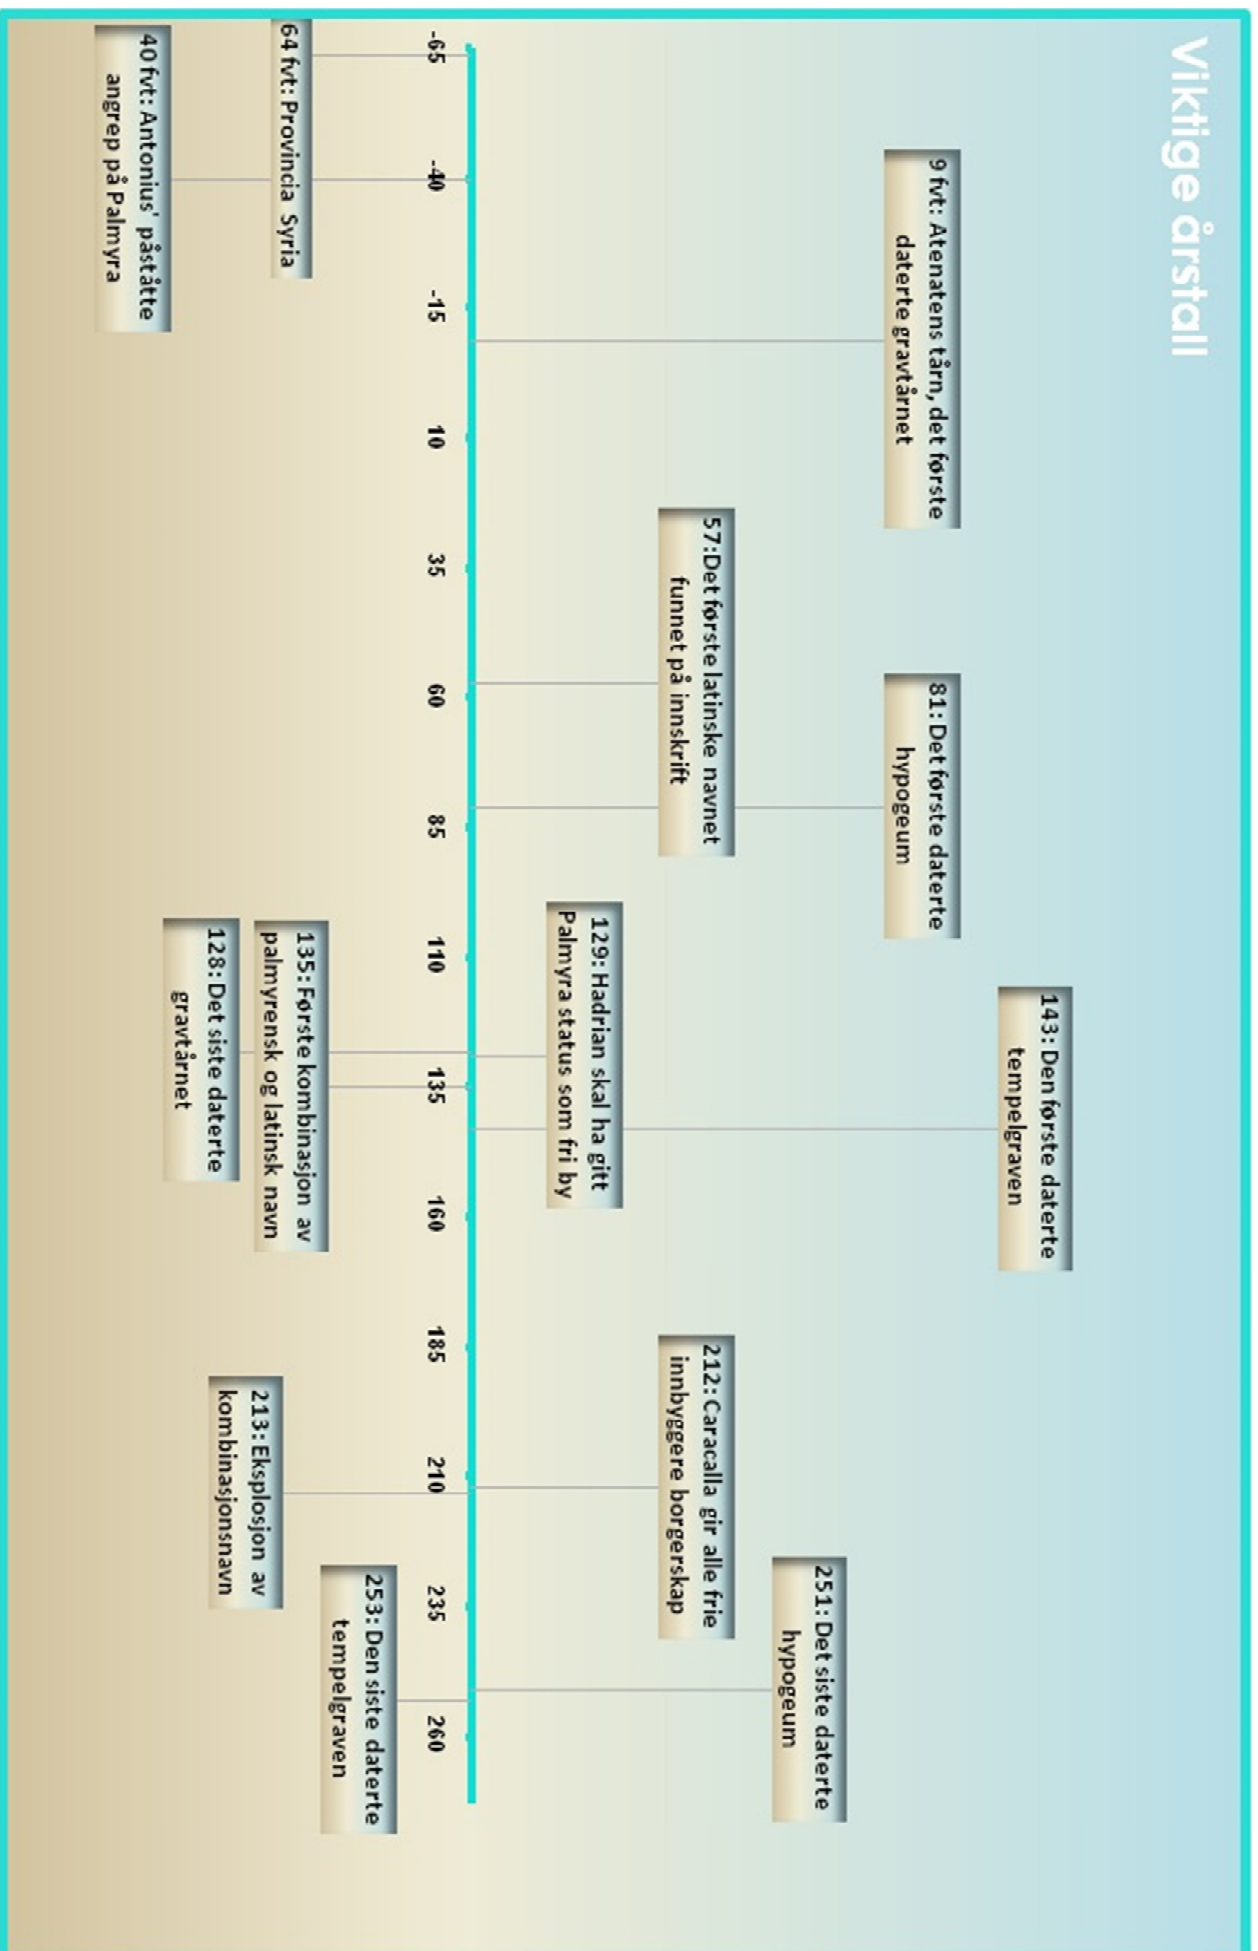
Viktige årstall

9 fvt: Atenatens tårn, det første daterte gravtårnet

57: Det første latinske navnet funnet på innskrift

81: Det første daterte hypogeum

143: Den første daterte tempelgraven

129: Hadrian skal ha gitt Palmyra status som fri by

212: Caracalla gir alle frie innbyggere borgerskap

251: Det siste daterte hypogeum

-65 -40 -15 10 35 60 85 110 135 160 185 210 235 260

64 fvt: Provincia Syria

40 fvt: Antonius' påståtte angrep på Palmyra

135: Første kombinasjon av palmyrensk og latinsk navn

128: Det siste daterte gravtårnet

213: Eksplosjon av kombinasjonsnavn

253: Den siste daterte tempelgraven